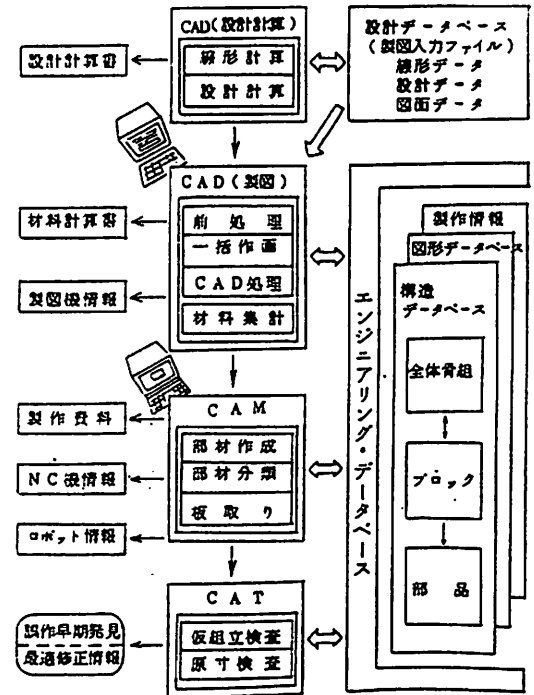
CAD(設計計算)
線形計算
設計計算

設計計算書

設計データベース
(製図入力ファイル)
線形データ
設計データ
図面データ

CAD(製図)
前処理
一括作画
CAD処理
材料集計

材料計算書

製図投情報

エンジニアリング・データベース

製作情報
図形データベース
構造
データベース
全体骨組
ブロック
部品

CAM
部材作成
部材分類
板取り

製作資料

NC設情報

ロボット情報

CAT
仮組立検査
原寸検査

誤作早期発見
最適修正情報